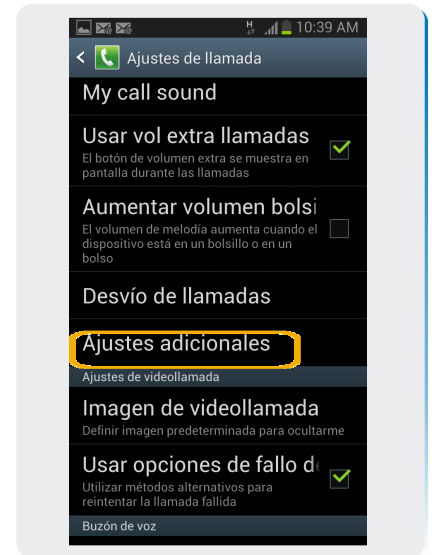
H 10:39 AM

Ajustes de llamada

My call sound

Usar vol extra llamadas
El botón de volumen extra se muestra en pantalla durante las llamadas

Aumentar volumen bolsi
El volumen de melodía aumenta cuando el dispositivo está en un bolsillo o en un bolso

Desvío de llamadas

Ajustes adicionales

Ajustes de videollamada

Imagen de videollamada
Definir imagen predeterminada para ocultarme

Usar opciones de fallo de
Utilizar métodos alternativos para reintentar la llamada fallida

Buzón de voz